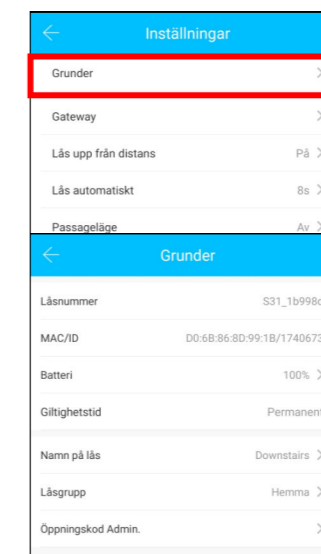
Inställningar

Grunder

Gateway

Lås upp från distans På

Lås automatiskt 8s

Passageläge Av

Grunder

Låsnummer S31_1b998c

MAC/ID D0:6B:86:8D:99:1B/1740673

Batteri 100%

Giltighetstid Permanent

Namn på lås Downstairs

Låsgrupp Hemma

Öppningskod Admin.